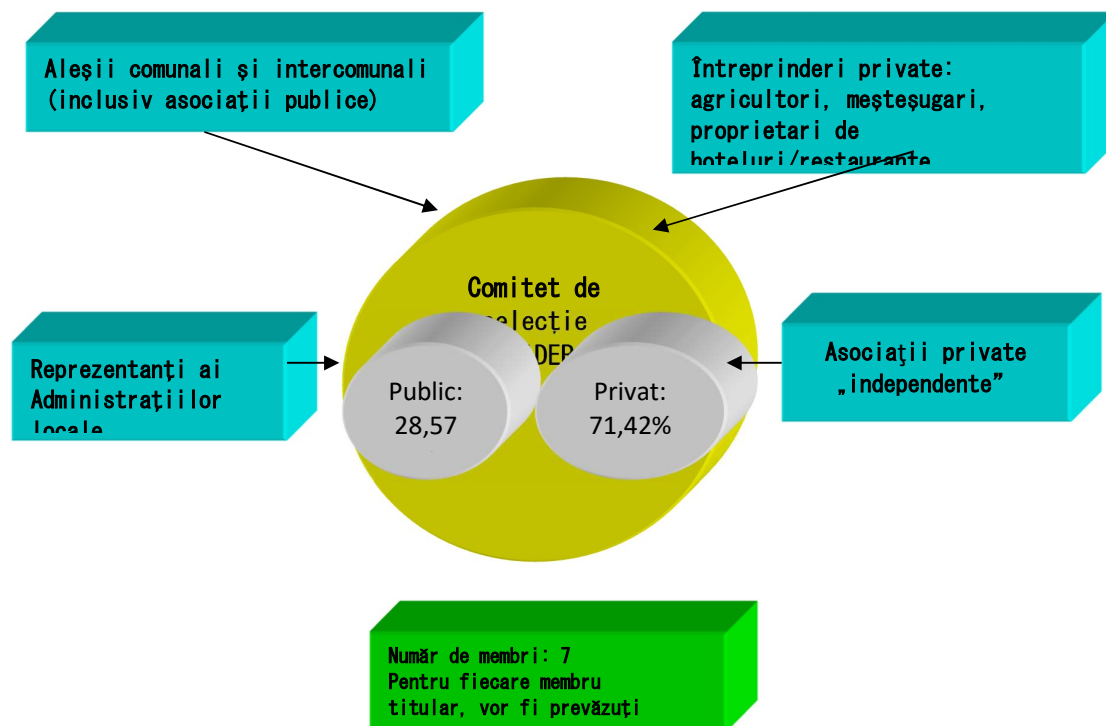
Aleșii comunali și intercomunali (inclusiv asociații publice)

Întreprinderi private: agricultori, meșteșugari, proprietari de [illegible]

Comitet de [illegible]lecție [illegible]DER

Reprezentanți ai Administrațiilor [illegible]

Public: 28,57

Privat: 71,42%

Asociații private „independente”

Număr de membri: 7
Pentru fiecare membru titular, vor fi prevăzuți